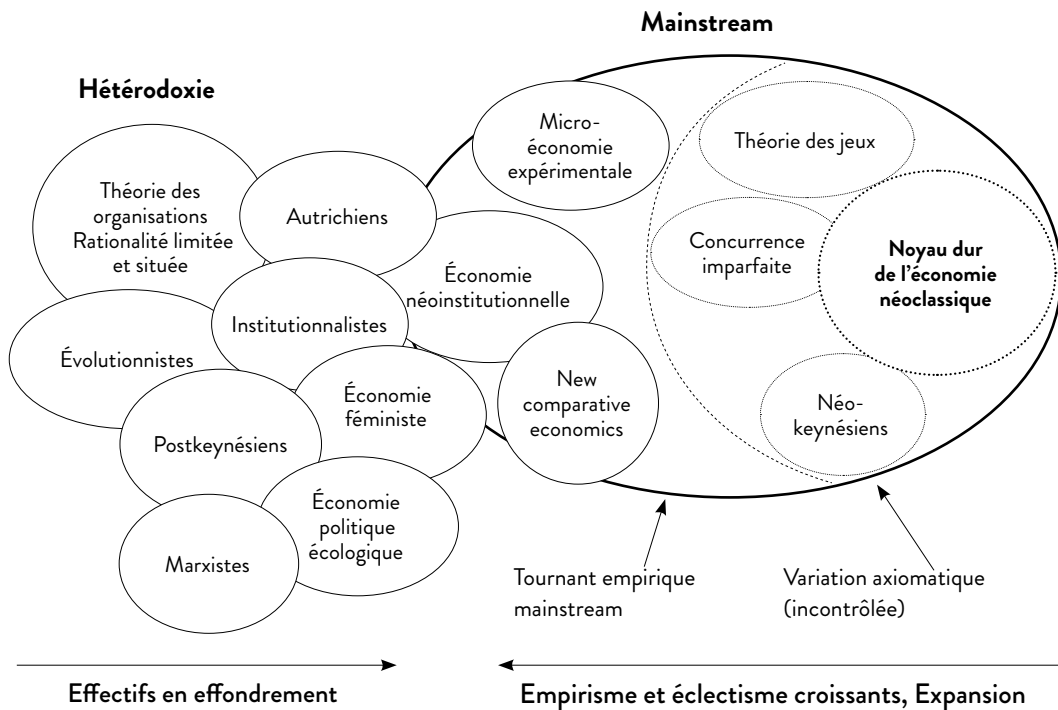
Mainstream

Hétérodoxie

Théorie des organisations Rationalité limitée et située

Autrichiens

Micro-économie expérimentale

Théorie des jeux

Concurrence imparfaite

Noyau dur de l'économie néoclassique

Économie néoinstitutionnelle

Institutionnalistes

Évolutionnistes

Économie féministe

New comparative economics

Néo-keynésiens

Postkeynésiens

Économie politique écologique

Marxistes

Tournant empirique mainstream

Variation axiomatique (incontrôlée)

Effectifs en effondrement

Empirisme et éclectisme croissants, Expansion